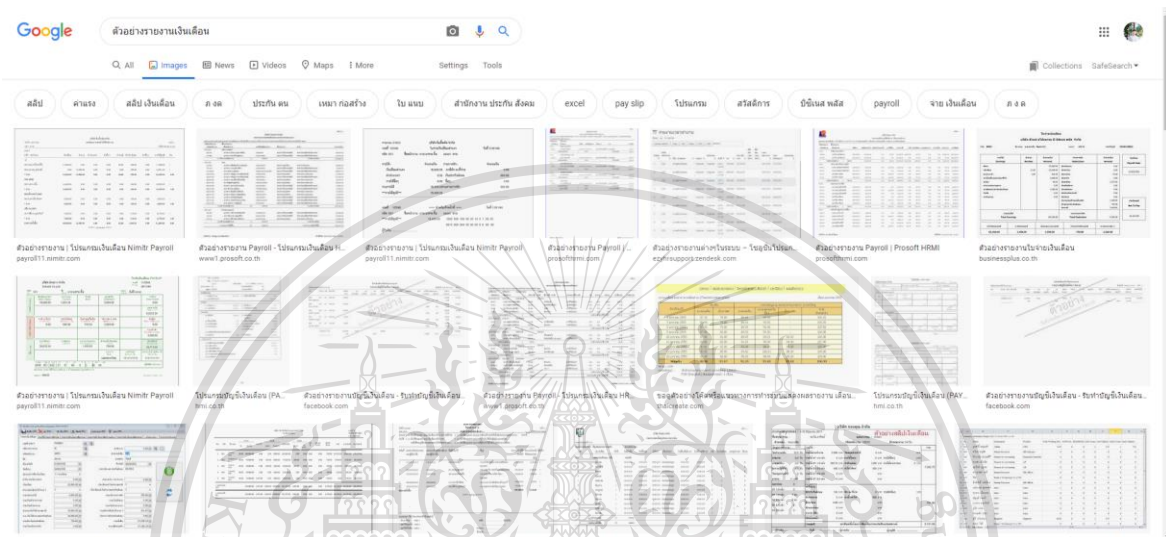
Google ตัวอย่างรายงานเงินเดือน

All Images News Videos Maps More Settings Tools

Collections SafeSearch

สลิป ค่าแรง สลิป เงินเดือน ภ งด ประกัน ตน เหมา ก่อสร้าง ใบ แนบ สำนักงาน ประกัน สังคม excel pay slip โปรแกรม สวัสดิการ บิซิเนส พลัส payroll จ่าย เงินเดือน ภ ง ด

ตัวอย่างรายงาน | โปรแกรมเงินเดือน Nimitr Payroll
payroll11.nimitr.com

ตัวอย่างรายงาน Payroll - โปรแกรมเงินเดือน H...
www1.prosoft.co.th

ตัวอย่างรายงาน | โปรแกรมเงินเดือน Nimitr Payroll
payroll11.nimitr.com

ตัวอย่างรายงาน Payroll | ...
prosofthrmi.com

ตัวอย่างรายงานต่างๆในระบบ – โรงเรียนโปรแก...
ezhrsupport.zendesk.com

ตัวอย่างรายงาน Payroll | Prosoft HRMI
prosofthrmi.com

ตัวอย่างรายงานใบจ่ายเงินเดือน
businessplus.co.th

ตัวอย่างรายงาน | โปรแกรมเงินเดือน Nimitr Payroll
payroll11.nimitr.com

โปรแกรมบัญชีเงินเดือน (PA...
hmi.co.th

ตัวอย่างรายงานบัญชีเงินเดือน - รับทำบัญชีเงินเดือน...
facebook.com

ตัวอย่างรายงาน Payroll - โปรแกรมเงินเดือน HR...
www1.prosoft.co.th

รวมตัวอย่างโค้ดเขียนรายงานการทำรายงานและผลรายงาน เดือน...
thaicreate.com

โปรแกรมบัญชีเงินเดือน (PAY...
hmi.co.th

ตัวอย่างรายงานบัญชีเงินเดือน - รับทำบัญชีเงินเดือน...
facebook.com

ตัวอย่างสลิปเงินเดือน